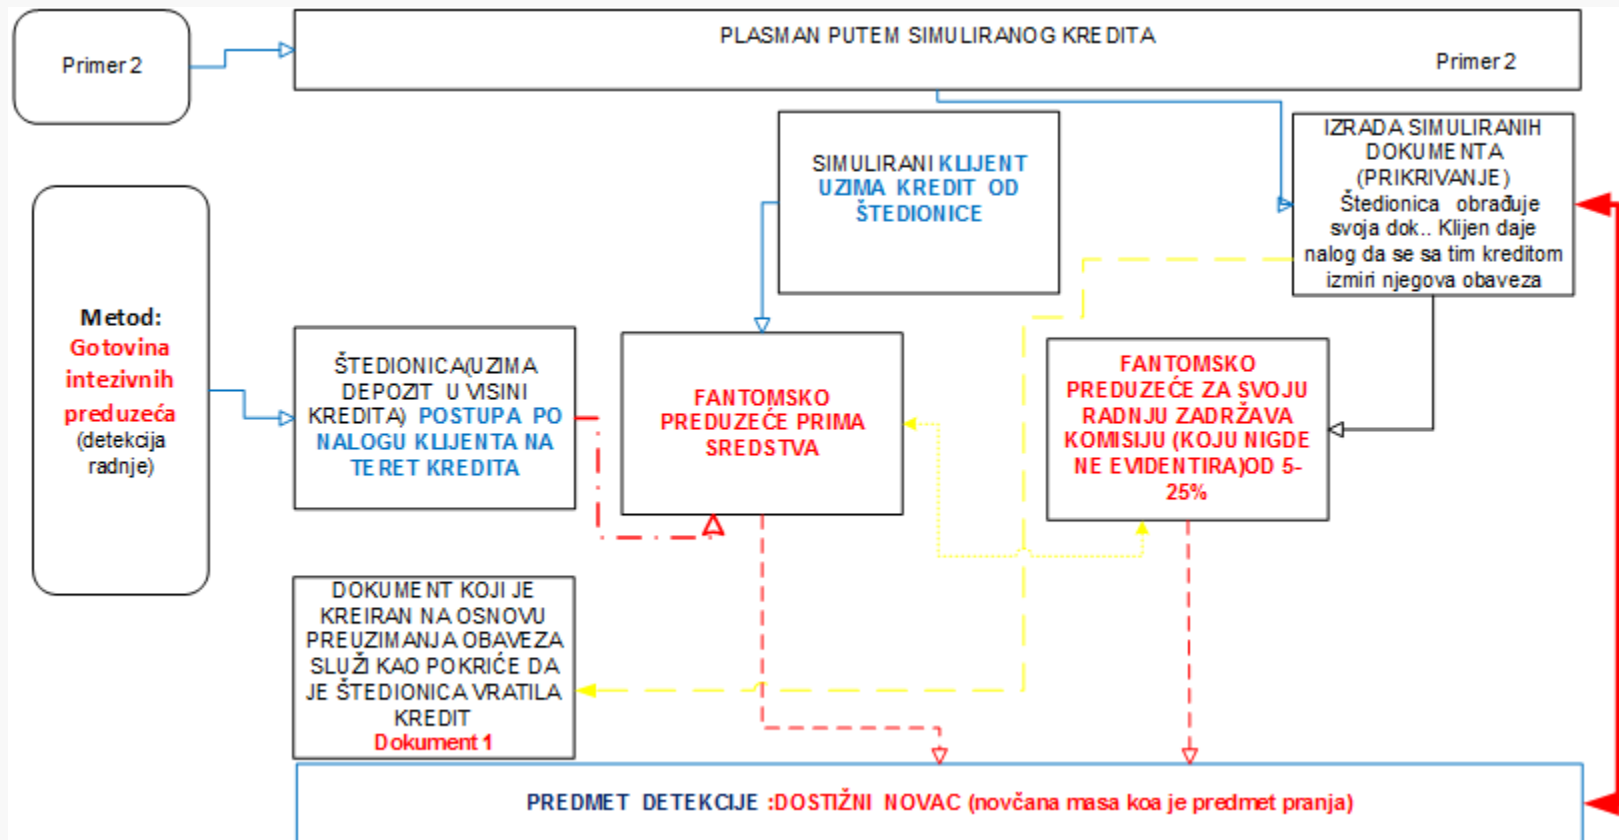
Primer 2

PLASMAN PUTEM SIMULIRANOG KREDITA
Primer 2

Metod: Gotovina intezivnih preduzeća (detekcija radnje)

SIMULIRANI KLIJENT UZIMA KREDIT OD ŠTEDIONICE

IZRADA SIMULIRANIH DOKUMENTA (PRIKRIVANJE) Štedionica obrađuje svoja dok.. Klijen daje nalog da se sa tim kreditom izmiri njegova obaveza

ŠTEDIONICA(UZIMA DEPOZIT U VISINI KREDITA) POSTUPA PO NALOGU KLIJENTA NA TERET KREDITA

FANTOMSKO PREDUZEĆE PRIMA SREDSTVA

FANTOMSKO PREDUZEĆE ZA SVOJU RADNJU ZADRŽAVA KOMISIJU (KOJU NIGDE NE EVIDENTIRA)OD 5-25%

DOKUMENT KOJI JE KREIRAN NA OSNOVU PREUZIMANJA OBAVEZA SLUŽI KAO POKRIĆE DA JE ŠTEDIONICA VRATILA KREDIT
Dokument 1

PREDMET DETEKCIJE :DOSTIŽNI NOVAC (novčana masa koa je predmet pranja)